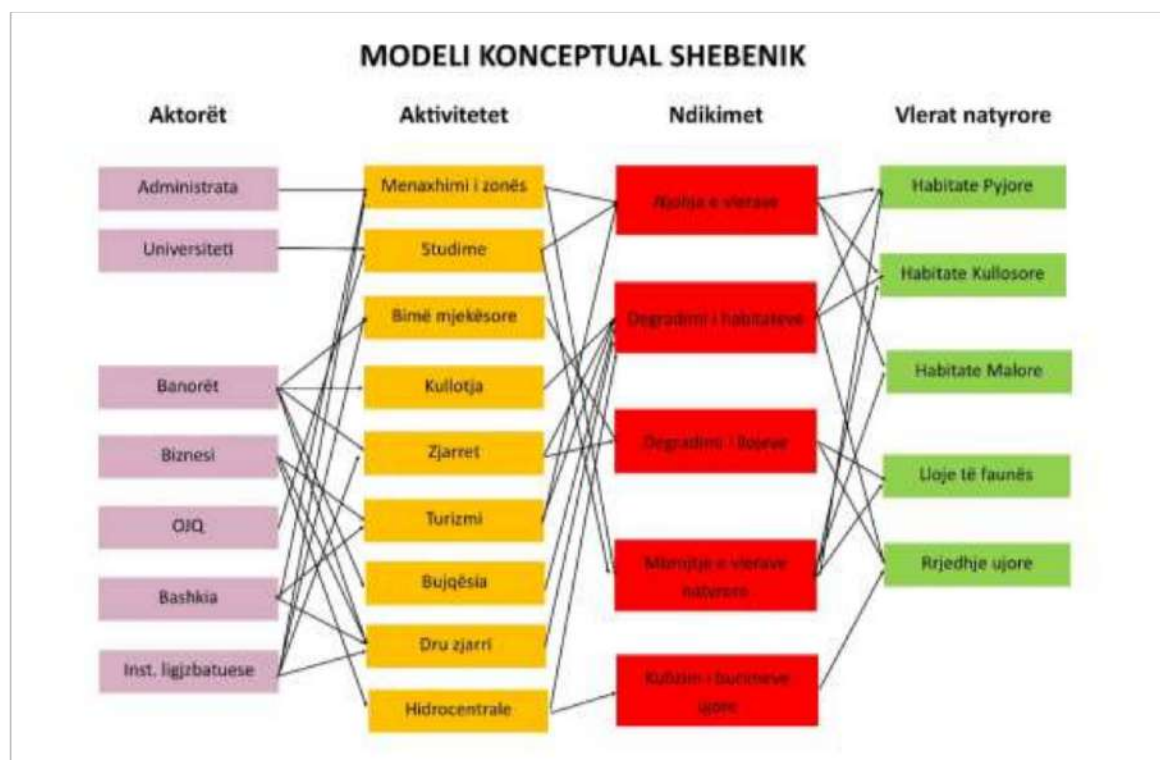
MODELI KONCEPTUAL SHEBENIK

Aktorët

Administrata

Universiteti

Banorët

Biznesi

OJQ

Bashkia

Inst. ligjzbatuese

Aktivitetet

Menaxhimi i zonës

Studime

Bimë mjekësore

Kullotja

Zjarret

Turizmi

Bujqësia

Dru zjarri

Hidrocentrale

Ndikimet

Njohja e vlerave

Degradimi i habitateve

Degradimi i llojeve

Mbrojtje e vlerave natyrore

Kufizim i burimeve ujore

Vlerat natyrore

Habitate Pyjore

Habitate Kullosore

Habitate Malore

Lloje të faunës

Rrjedhje ujore